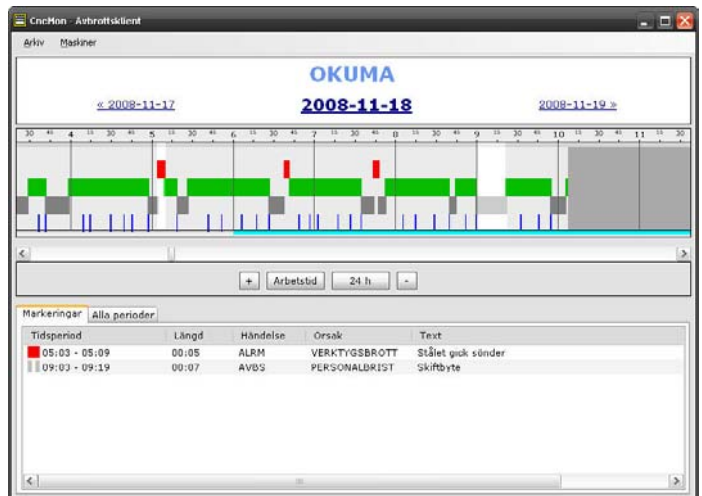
CncMon - Avbrottsklient

Arkiv Maskiner

OKUMA

« 2008-11-17

2008-11-18

2008-11-19 »

30 45 4 15 30 45 5 15 30 45 6 15 30 45 7 15 30 45 8 15 30 45 9 15 30 45 10 15 30 45 11 15 30

+ Arbetstid 24 h -

Markeringar Alla perioder

| Tidsperiod | Längd | Händelse | Orsak | Text |
|---|---|---|---|---|
| 05:03 - 05:09 | 00:05 | ALRM | VERKTYGSBROTT | Stålet gick sönder |
| 09:03 - 09:19 | 00:07 | AVBS | PERSONALBRIST | Skiftbyte |